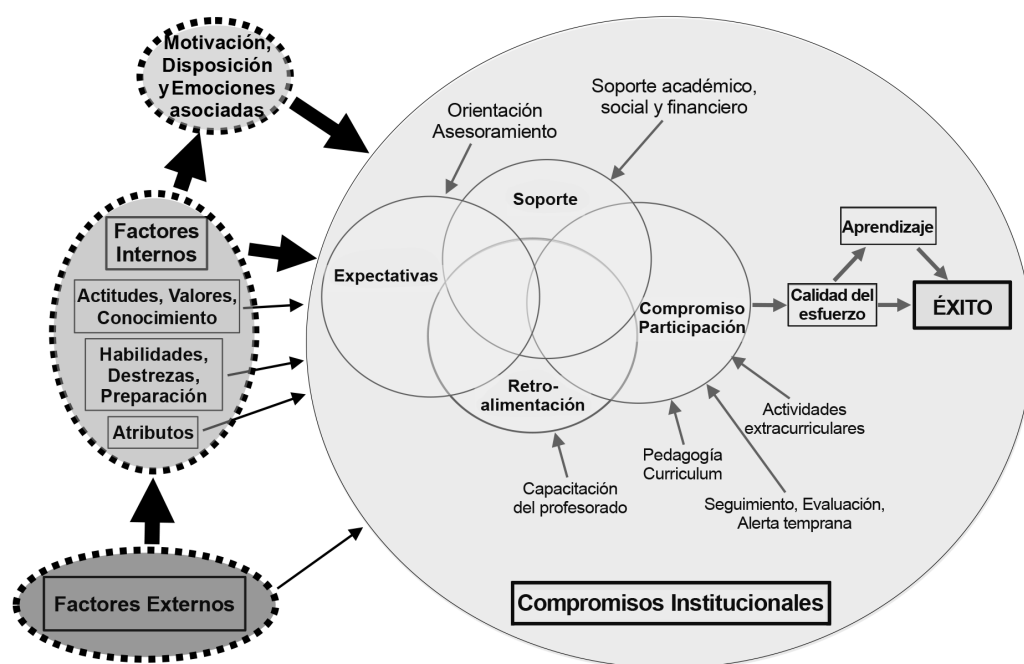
Motivación, Disposición y Emociones asociadas

Factores Internos

Actitudes, Valores, Conocimiento

Habilidades, Destrezas, Preparación

Atributos

Factores Externos

Orientación Asesoramiento

Soporte académico, social y financiero

Soporte

Expectativas

Retroalimentación

Compromiso Participación

Aprendizaje

Calidad del esfuerzo

ÉXITO

Actividades extracurriculares

Pedagogía Curriculum

Capacitación del profesorado

Seguimiento, Evaluación, Alerta temprana

Compromisos Institucionales